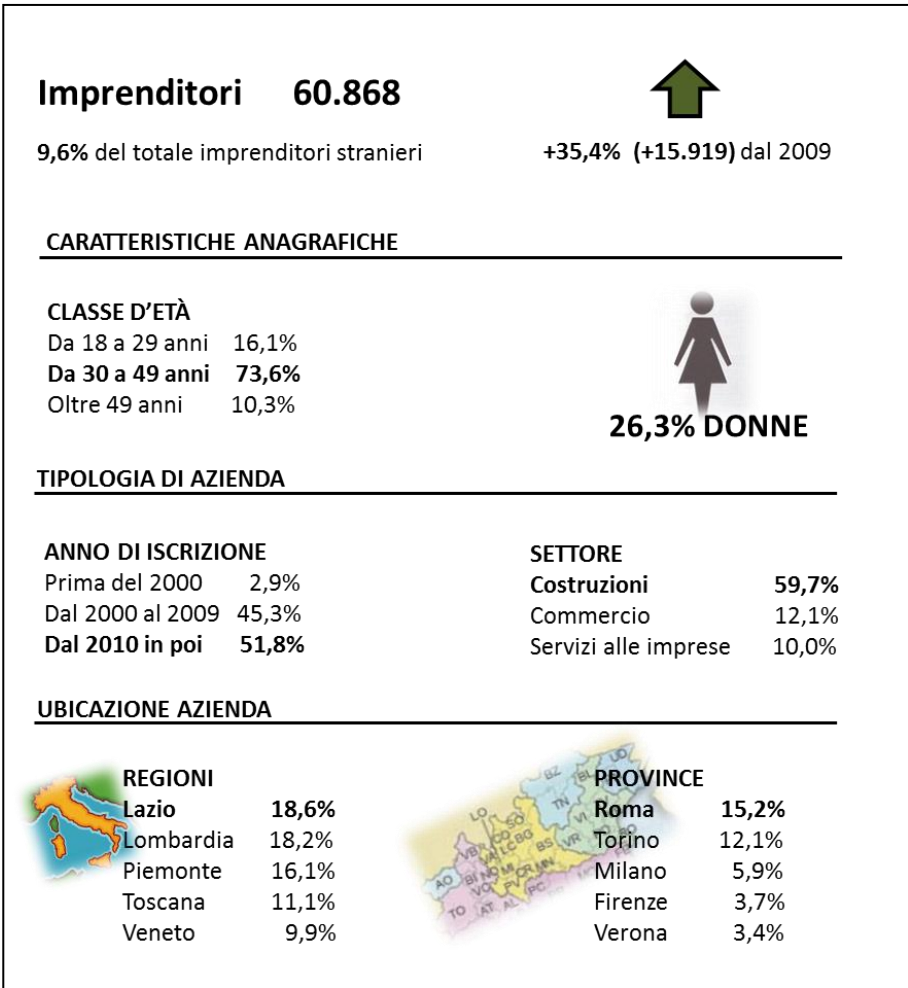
**Imprenditori 60.868**

**9,6%** del totale imprenditori stranieri

**+35,4% (+15.919)** dal 2009

**CARATTERISTICHE ANAGRAFICHE**

**CLASSE D'ETÀ**

| | |
|---|---|
| Da 18 a 29 anni | 16,1% |
| **Da 30 a 49 anni** | **73,6%** |
| Oltre 49 anni | 10,3% |

**26,3% DONNE**

**TIPOLOGIA DI AZIENDA**

**ANNO DI ISCRIZIONE**

| | |
|---|---|
| Prima del 2000 | 2,9% |
| Dal 2000 al 2009 | 45,3% |
| **Dal 2010 in poi** | **51,8%** |

**SETTORE**

| | |
|---|---|
| **Costruzioni** | **59,7%** |
| Commercio | 12,1% |
| Servizi alle imprese | 10,0% |

**UBICAZIONE AZIENDA**

**REGIONI**

| | |
|---|---|
| **Lazio** | **18,6%** |
| Lombardia | 18,2% |
| Piemonte | 16,1% |
| Toscana | 11,1% |
| Veneto | 9,9% |

**PROVINCE**

| | |
|---|---|
| **Roma** | **15,2%** |
| Torino | 12,1% |
| Milano | 5,9% |
| Firenze | 3,7% |
| Verona | 3,4% |

UD BZ TN VI VR BS BG LC CO VA VB NO MI AO BI VC TO AT AL PC LO CR MN SO BL TV